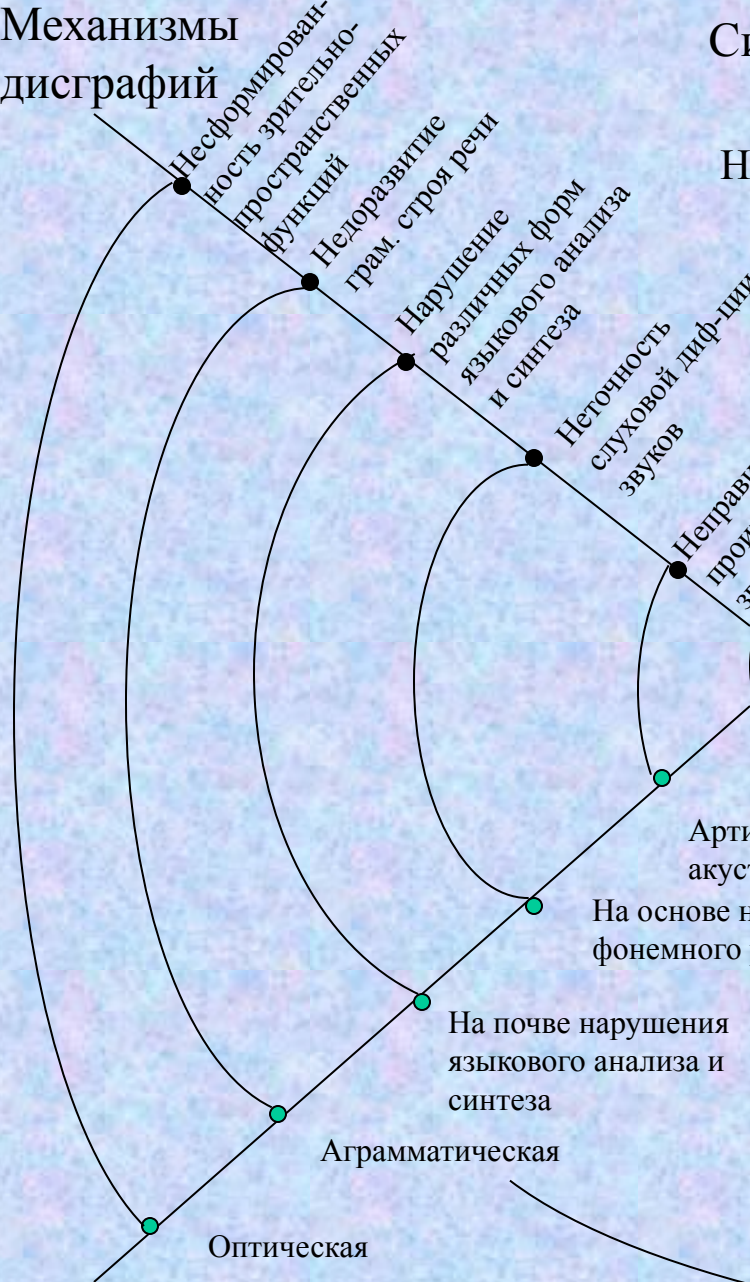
Механизмы дисграфий

Ск

Н

Несформированность зрительно-пространственных функций

Недоразвитие грам. строя речи

Нарушение различных форм языкового анализа и синтеза

Неточность слуховой диф-ции звуков

Неправи прои з

Арти акус

На основе н фонемного

На почве нарушения языкового анализа и синтеза

Аграмматическая

Оптическая